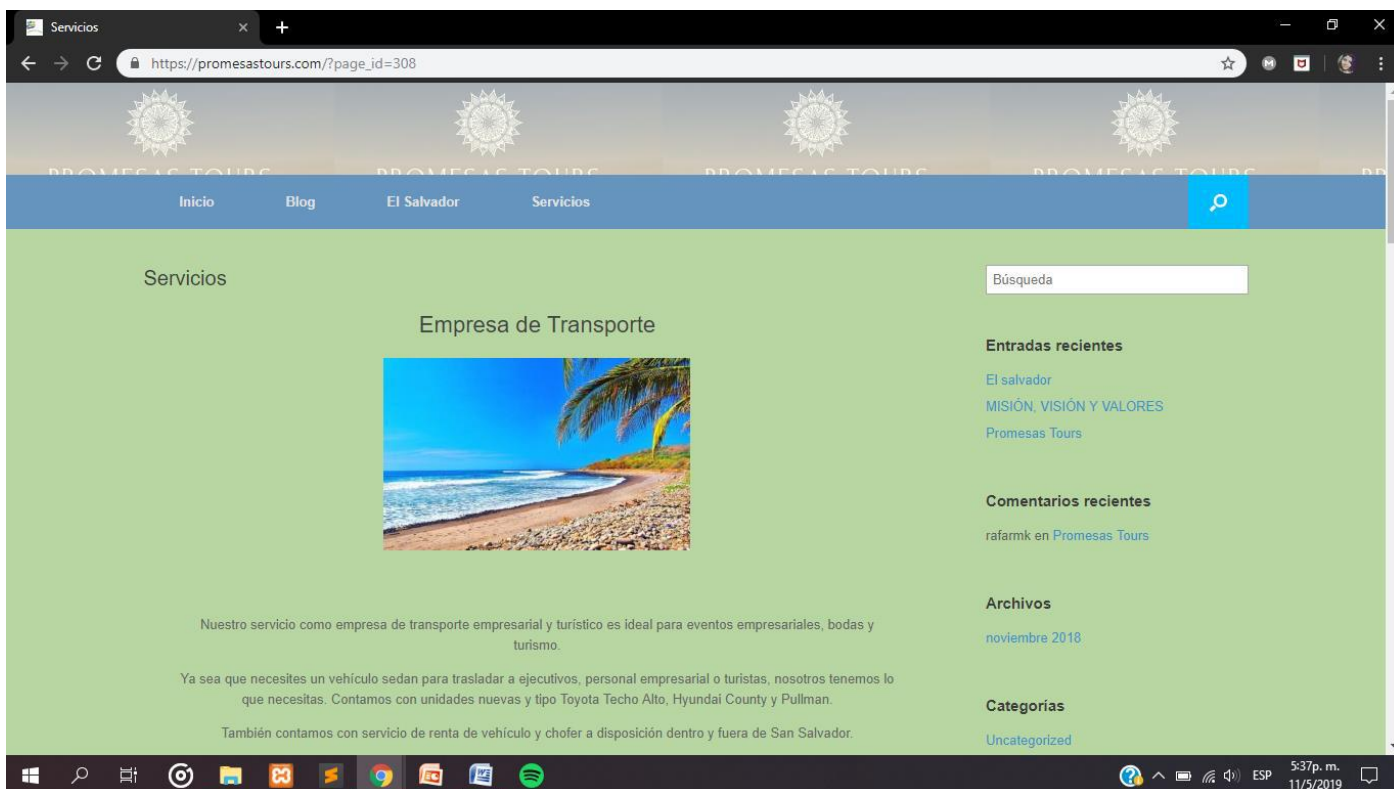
Servicios

https://promesastours.com/?page_id=308

Inicio Blog El Salvador Servicios

Servicios

Empresa de Transporte

Nuestro servicio como empresa de transporte empresarial y turístico es ideal para eventos empresariales, bodas y turismo.

Ya sea que necesites un vehículo sedan para trasladar a ejecutivos, personal empresarial o turistas, nosotros tenemos lo que necesitas. Contamos con unidades nuevas y tipo Toyota Techo Alto, Hyundai County y Pullman.

También contamos con servicio de renta de vehículo y chofer a disposición dentro y fuera de San Salvador.

Búsqueda

Entradas recientes

El salvador

MISIÓN, VISIÓN Y VALORES

Promesas Tours

Comentarios recientes

rafarmk en Promesas Tours

Archivos

noviembre 2018

Categorias

Uncategorized

ESP 5:37p. m. 11/5/2019